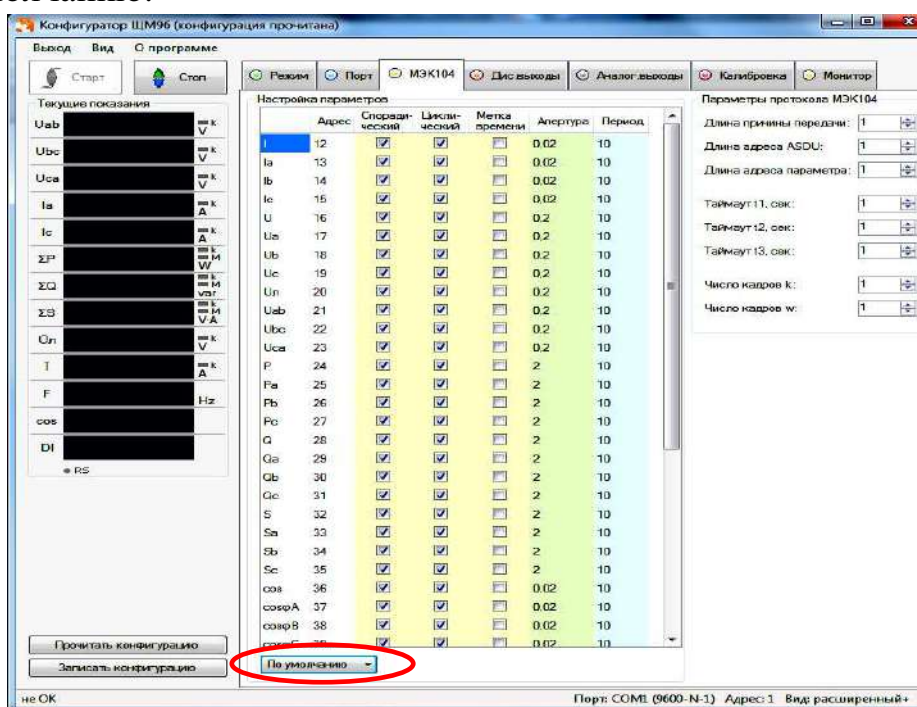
Конфигуратор ЩМ96 (конфигурация прочитана)

Выход Вид О программе

Старт Стоп

Режим Порт МЭК104 Дис.выходы Аналог.выходы Калибровка Монитор

Текущие показания

| | |
|---|---|
| Uab | k V |
| Ubc | k V |
| Uca | k V |
| Ia | k A |
| Ic | k A |
| ΣP | k M W |
| ΣQ | k M var |
| ΣS | k M V·A |
| Un | k V |
| I | k A |
| F | Hz |
| cos | |
| DI | |

RS

Настройка параметров

| | Адрес | Споради-ческий | Цикли-ческий | Метка времени | Апертура | Период |
|---|---|---|---|---|---|---|
| I | 12 | ☑ | ☑ | ☐ | 0.02 | 10 |
| Ia | 13 | ☑ | ☑ | ☐ | 0.02 | 10 |
| Ib | 14 | ☑ | ☑ | ☐ | 0.02 | 10 |
| Ic | 15 | ☑ | ☑ | ☐ | 0.02 | 10 |
| U | 16 | ☑ | ☑ | ☐ | 0.2 | 10 |
| Ua | 17 | ☑ | ☑ | ☐ | 0.2 | 10 |
| Ub | 18 | ☑ | ☑ | ☐ | 0.2 | 10 |
| Uc | 19 | ☑ | ☑ | ☐ | 0.2 | 10 |
| Un | 20 | ☑ | ☑ | ☐ | 0.2 | 10 |
| Uab | 21 | ☑ | ☑ | ☐ | 0.2 | 10 |
| Ubc | 22 | ☑ | ☑ | ☐ | 0.2 | 10 |
| Uca | 23 | ☑ | ☑ | ☐ | 0.2 | 10 |
| P | 24 | ☑ | ☑ | ☐ | 2 | 10 |
| Pa | 25 | ☑ | ☑ | ☐ | 2 | 10 |
| Pb | 26 | ☑ | ☑ | ☐ | 2 | 10 |
| Pc | 27 | ☑ | ☑ | ☐ | 2 | 10 |
| Q | 28 | ☑ | ☑ | ☐ | 2 | 10 |
| Qa | 29 | ☑ | ☑ | ☐ | 2 | 10 |
| Qb | 30 | ☑ | ☑ | ☐ | 2 | 10 |
| Qc | 31 | ☑ | ☑ | ☐ | 2 | 10 |
| S | 32 | ☑ | ☑ | ☐ | 2 | 10 |
| Sa | 33 | ☑ | ☑ | ☐ | 2 | 10 |
| Sb | 34 | ☑ | ☑ | ☐ | 2 | 10 |
| Sc | 35 | ☑ | ☑ | ☐ | 2 | 10 |
| cos | 36 | ☑ | ☑ | ☐ | 0.02 | 10 |
| cosφA | 37 | ☑ | ☑ | ☐ | 0.02 | 10 |
| cosφB | 38 | ☑ | ☑ | ☐ | 0.02 | 10 |
| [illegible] | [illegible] | ☑ | ☑ | ☐ | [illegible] | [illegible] |

Параметры протокола МЭК104

Длина причины передачи: 1
Длина адреса ASDU: 1
Длина адреса параметра: 1
Таймаут t1, сек: 1
Таймаут t2, сек: 1
Таймаут t3, сек: 1
Число кадров k: 1
Число кадров w: 1

Прочитать конфигурацию
Записать конфигурацию

По умолчанию

не ОК
Порт: COM1 (9600-N-1) Адрес: 1 Вид: расширенный+